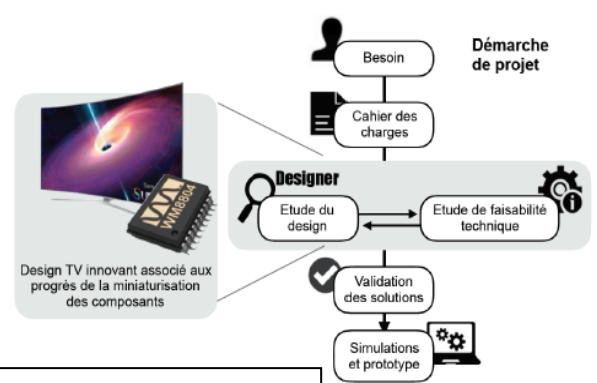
Démarche de projet

Besoin

Cahier des charges

Designer

Etude du design

Etude de faisabilité technique

Validation des solutions

Simulations et prototype

WM8804

Design TV innovant associé aux progrès de la miniaturisation des composants